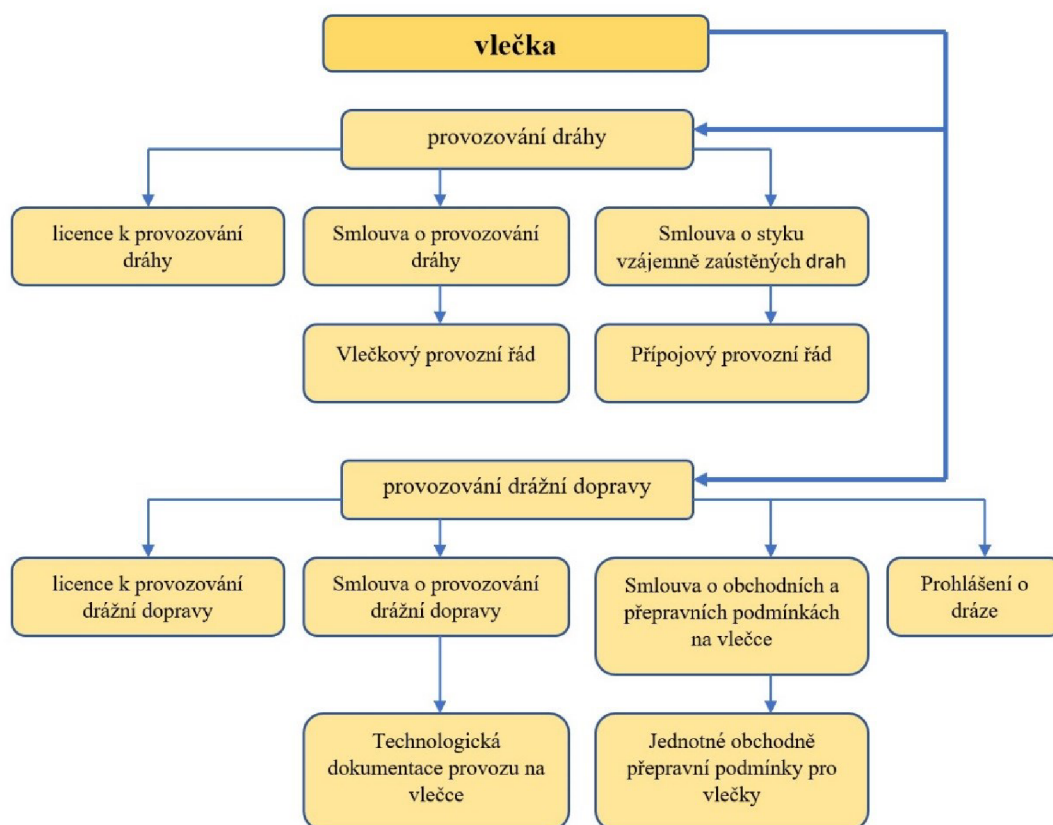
vlečka

provozování dráhy

licence k provozování dráhy

Smlouva o provozování dráhy

Smlouva o styku vzájemně zaústěných drah

Vlečkový provozní řád

Přípojový provozní řád

provozování drážní dopravy

licence k provozování drážní dopravy

Smlouva o provozování drážní dopravy

Smlouva o obchodních a přepravních podmínkách na vlečce

Prohlášení o dráze

Technologická dokumentace provozu na vlečce

Jednotné obchodně přepravní podmínky pro vlečky